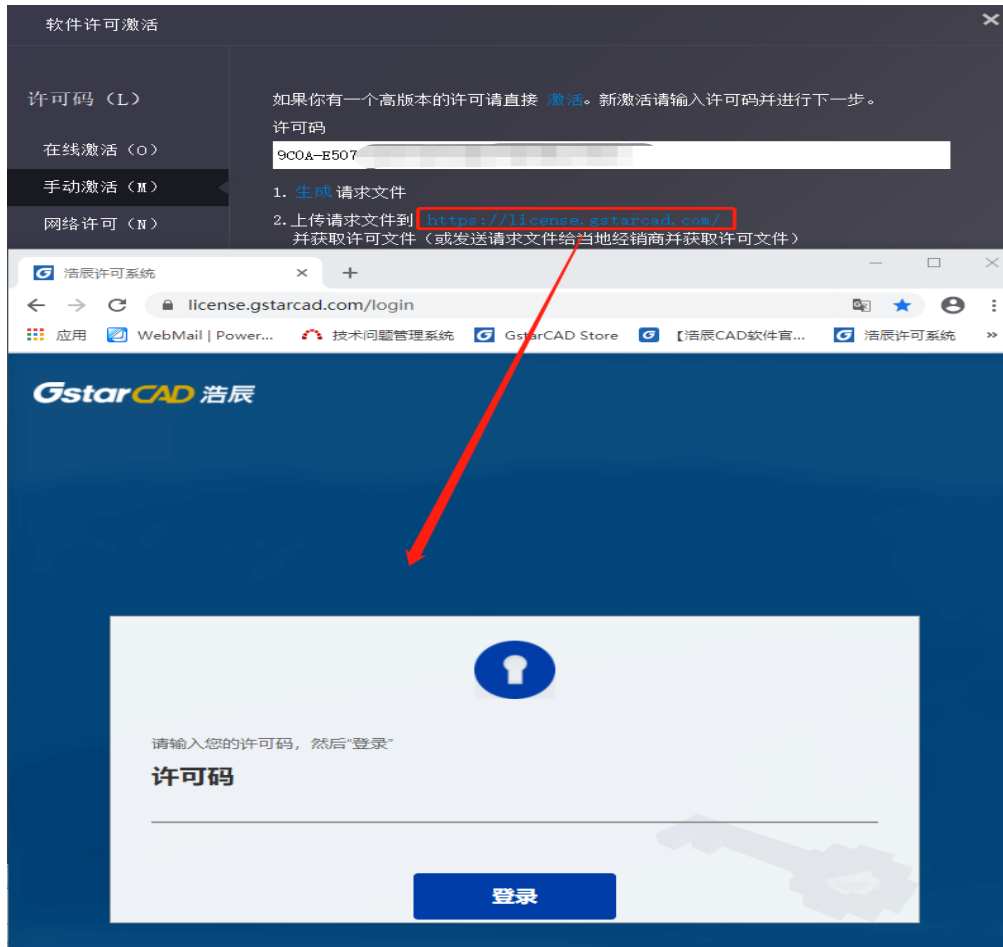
软件许可激活

许可码（L）

在线激活（O）

手动激活（M）

网络许可（N）

如果你有一个高版本的许可请直接 激活。新激活请输入许可码并进行下一步。

许可码

9C0A-E507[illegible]

1. 生成 请求文件

2. 上传请求文件到 https://license.gstarcad.com/ 并获取许可文件（或发送请求文件给当地经销商并获取许可文件）

浩辰许可系统

license.gstarcad.com/login

应用 WebMail | Power... 技术问题管理系统 GstarCAD Store 【浩辰CAD软件官... 浩辰许可系统

GstarCAD 浩辰

请输入您的许可码，然后"登录"

许可码

登录